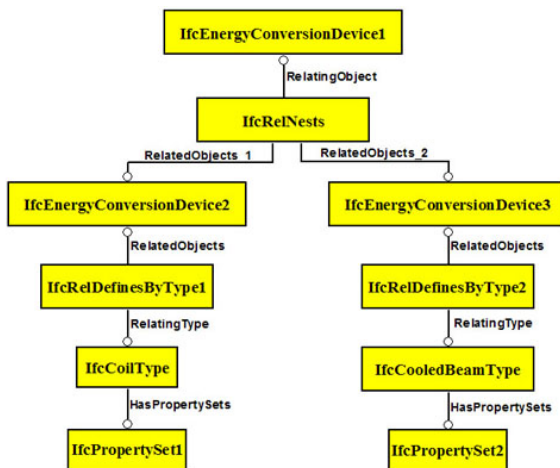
IfcEnergyConversionDevice1

RelatingObject

IfcRelNests

RelatedObjects_1

RelatedObjects_2

IfcEnergyConversionDevice2

RelatedObjects

IfcRelDefinesByType1

RelatingType

IfcCoilType

HasPropertySets

IfcPropertySet1

IfcEnergyConversionDevice3

RelatedObjects

IfcRelDefinesByType2

RelatingType

IfcCooledBeamType

HasPropertySets

IfcPropertySet2